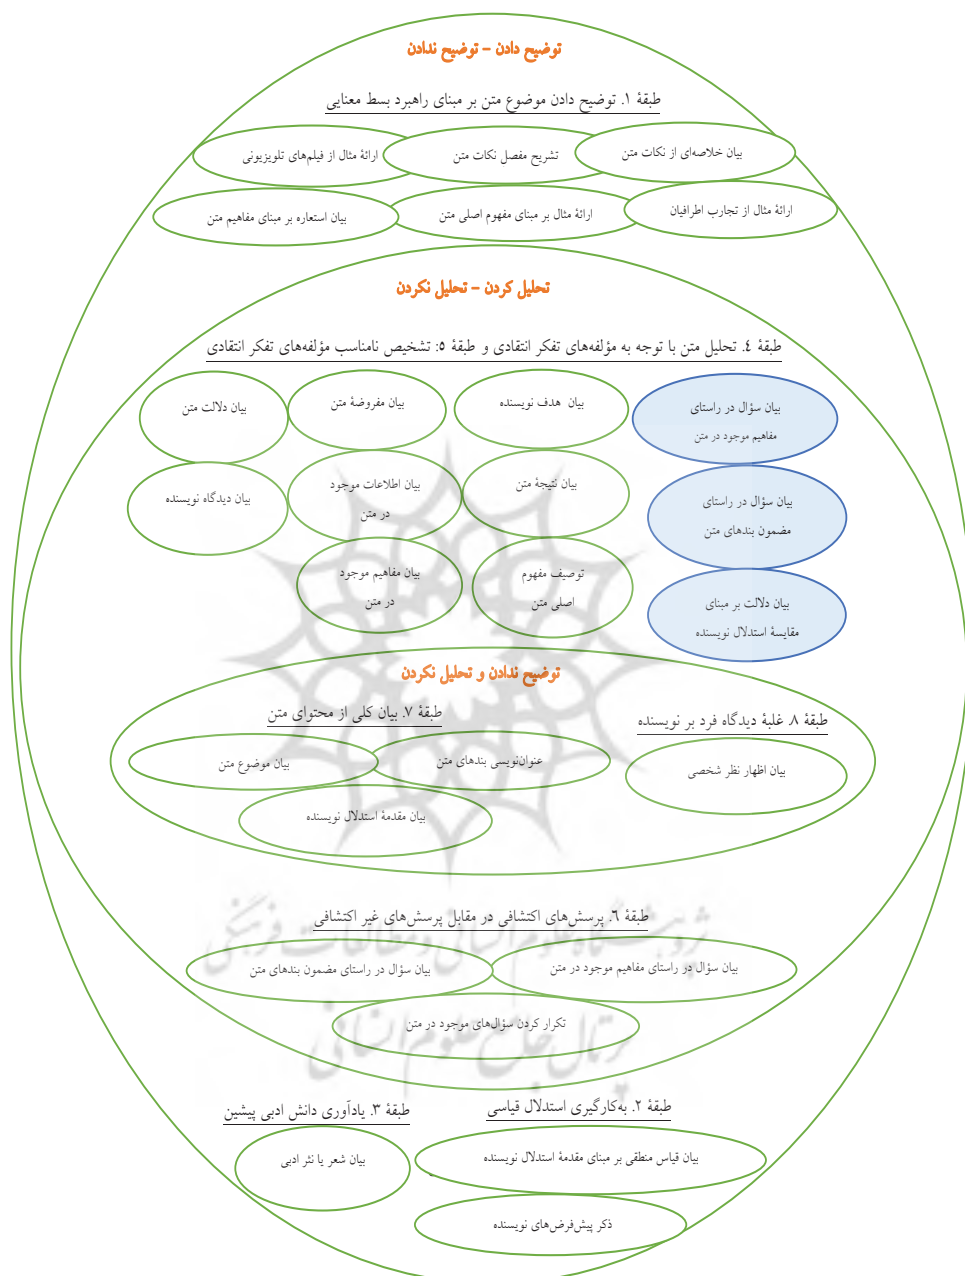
توضیح دادن – توضیح ندادن

طبقهٔ ۱. توضیح دادن موضوع متن بر مبنای راهبرد بسط معنایی

بیان خلاصه‌ای از نکات متن

تشریح مفصل نکات متن

ارائهٔ مثال از فیلم‌های تلویزیونی

ارائهٔ مثال از تجارب اطرافیان

ارائهٔ مثال بر مبنای مفهوم اصلی متن

بیان استعاره بر مبنای مفاهیم متن

تحلیل کردن – تحلیل نکردن

طبقهٔ ۴. تحلیل متن با توجه به مؤلفه‌های تفکر انتقادی و طبقهٔ ۵: تشخیص نامناسب مؤلفه‌های تفکر انتقادی

بیان سؤال در راستای مفاهیم موجود در متن

بیان هدف نویسنده

بیان مفروضهٔ متن

بیان دلالت متن

بیان سؤال در راستای مضمون بندهای متن

بیان نتیجهٔ متن

بیان اطلاعات موجود در متن

بیان دیدگاه نویسنده

بیان دلالت بر مبنای مقایسهٔ استدلال نویسنده

توصیف مفهوم اصلی متن

بیان مفاهیم موجود در متن

توضیح ندادن و تحلیل نکردن

طبقهٔ ۸. غلبهٔ دیدگاه فرد بر نویسنده

بیان اظهار نظر شخصی

طبقهٔ ۷. بیان کلی از محتوای متن

عنوان‌نویسی بندهای متن

بیان موضوع متن

بیان مقدمهٔ استدلال نویسنده

طبقهٔ ۶. پرسش‌های اکتشافی در مقابل پرسش‌های غیر اکتشافی

بیان سؤال در راستای مفاهیم موجود در متن

بیان سؤال در راستای مضمون بندهای متن

تکرار کردن سؤال‌های موجود در متن

طبقهٔ ۲. به‌کارگیری استدلال قیاسی

بیان قیاس منطقی بر مبنای مقدمهٔ استدلال نویسنده

ذکر پیش‌فرض‌های نویسنده

طبقهٔ ۳. یادآوری دانش ادبی پیشین

بیان شعر یا نثر ادبی